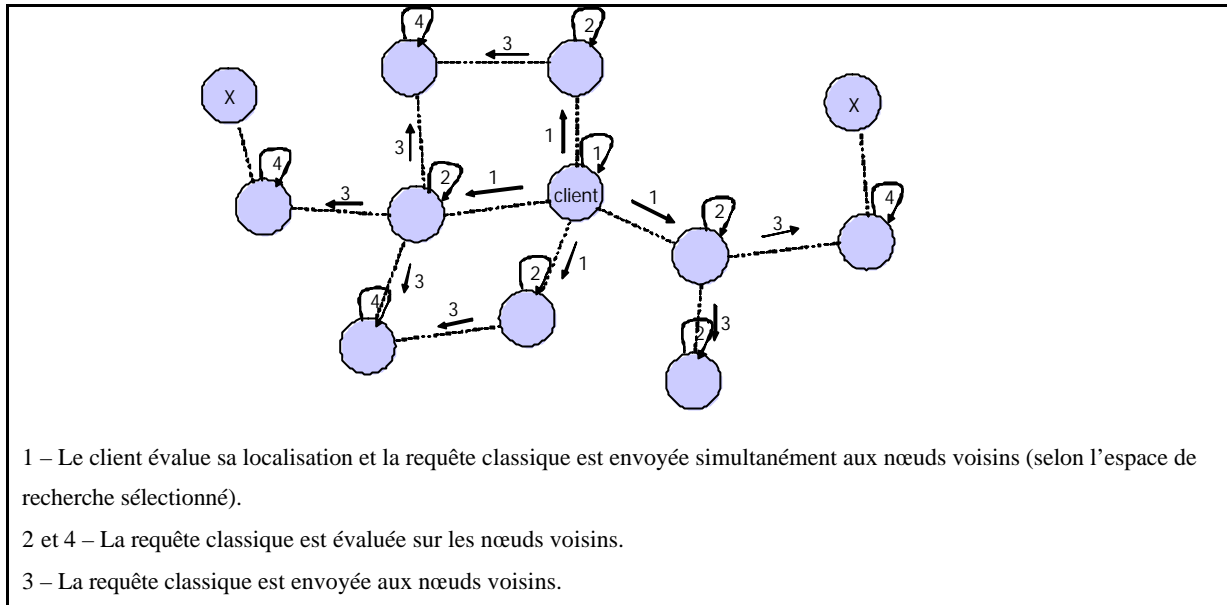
4
2
3
X
X
1
1
3
4
2
1
client
3
1
2
3
4
3
2
1
4
3
2
3
2

1 – Le client évalue sa localisation et la requête classique est envoyée simultanément aux nœuds voisins (selon l'espace de recherche sélectionné).

2 et 4 – La requête classique est évaluée sur les nœuds voisins.

3 – La requête classique est envoyée aux nœuds voisins.